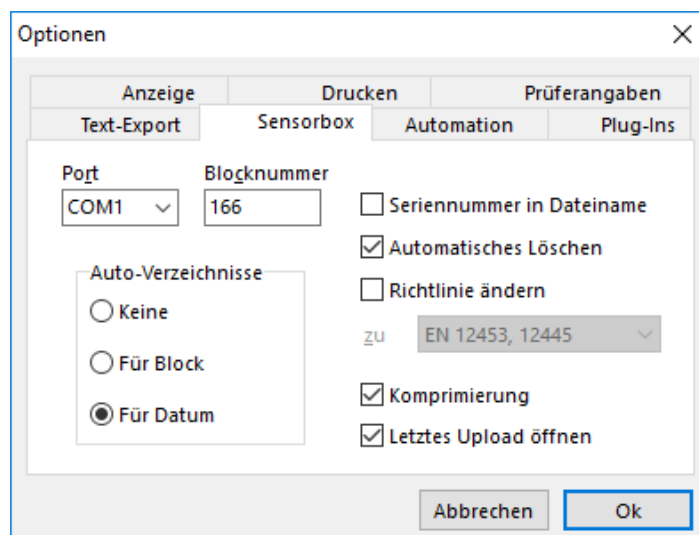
Optionen

Anzeige
Drucken
Prüferangaben
Text-Export
Sensorbox
Automation
Plug-Ins

Port
COM1
Blocknummer
166

Auto-Verzeichnisse
Keine
Für Block
Für Datum

Seriennummer in Dateiname
Automatisches Löschen
Richtlinie ändern
zu
EN 12453, 12445
Komprimierung
Letztes Upload öffnen

Abbrechen
Ok